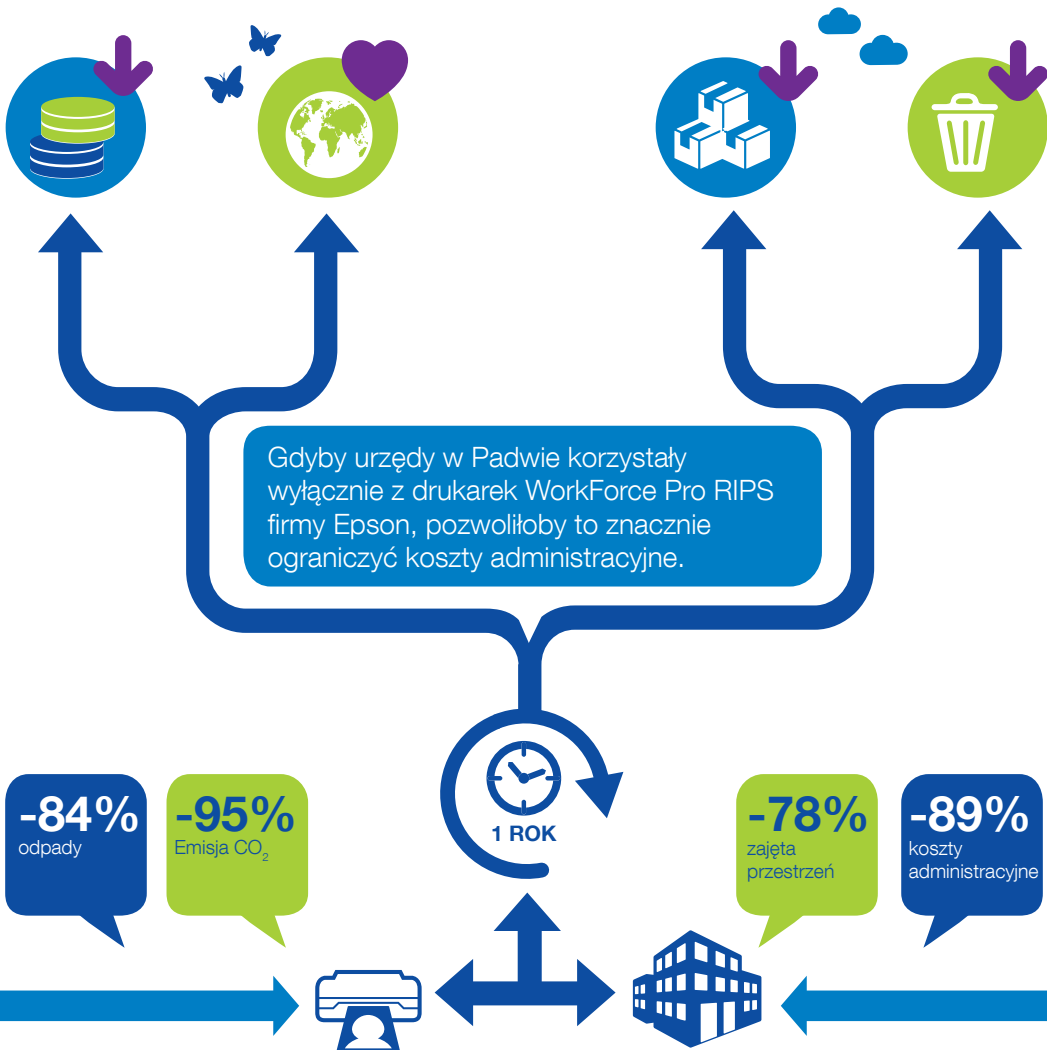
Gdyby urzędy w Padwie korzystały wyłącznie z drukarek WorkForce Pro RIPS firmy Epson, pozwoliłoby to znacznie ograniczyć koszty administracyjne.

-84%
odpady

-95%
Emisja $CO_2$

1 ROK

-78%
zajęta przestrzeń

-89%
koszty administracyjne